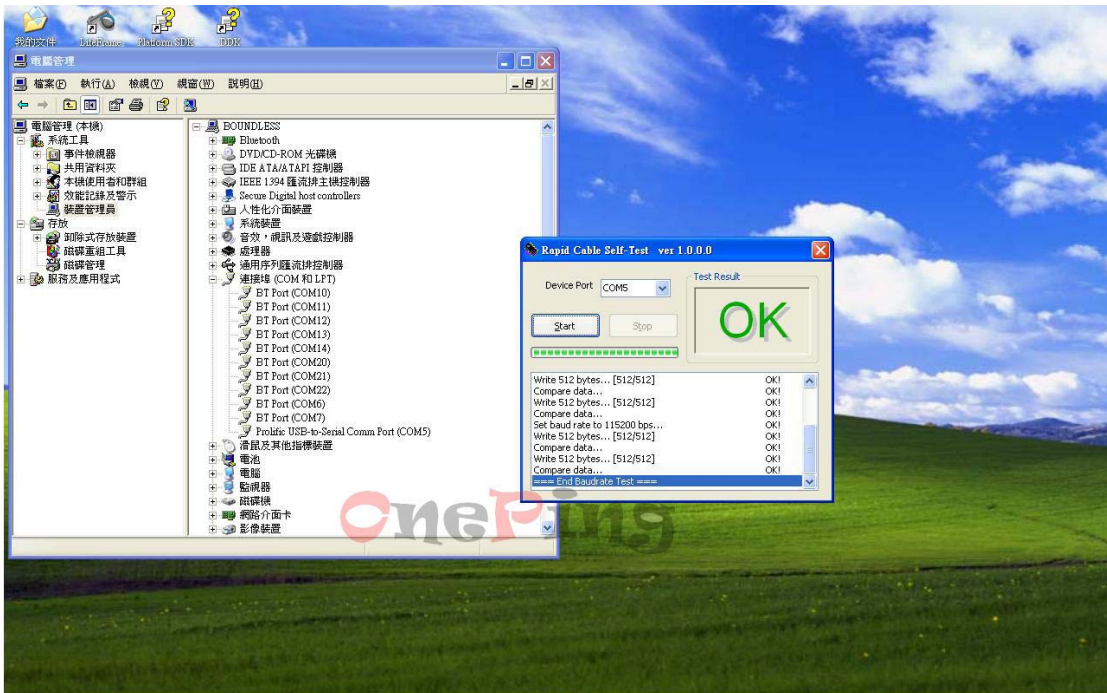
我的文件 LiteFlow Platform SDK DDK

電腦管理

檔案(F) 執行(A) 檢視(V) 視窗(W) 說明(H)

電腦管理 (本機)
系統工具
事件檢視器
共用資料夾
本機使用者和群組
效能記錄及警示
裝置管理員
存放
卸除式存放裝置
磁碟重組工具
磁碟管理
服務及應用程式

BOUNDLESS
Bluetooth
DVD/CD-ROM 光碟機
IDE ATA/ATAPI 控制器
IEEE 1394 匯流排主機控制器
Secure Digital host controllers
人性化介面裝置
系統裝置
音效，視訊及遊戲控制器
處理器
通用序列匯流排控制器
連接埠 (COM 和 LPT)
BT Port (COM10)
BT Port (COM11)
BT Port (COM12)
BT Port (COM13)
BT Port (COM14)
BT Port (COM20)
BT Port (COM21)
BT Port (COM22)
BT Port (COM6)
BT Port (COM7)
Prolific USB-to-Serial Comm Port (COM5)
滑鼠及其他指標裝置
電池
電腦
監視器
磁碟機
網路介面卡
影像裝置

Rapid Cable Self-Test ver 1.0.0.0

Device Port COM5

Test Result

OK

Start Stop

Write 512 bytes... [512/512] OK!
Compare data... OK!
Write 512 bytes... [512/512] OK!
Compare data... OK!
Set baud rate to 115200 bps... OK!
Write 512 bytes... [512/512] OK!
Compare data... OK!
Write 512 bytes... [512/512] OK!
Compare data... OK!
=== End Baudrate Test ===

OnePing